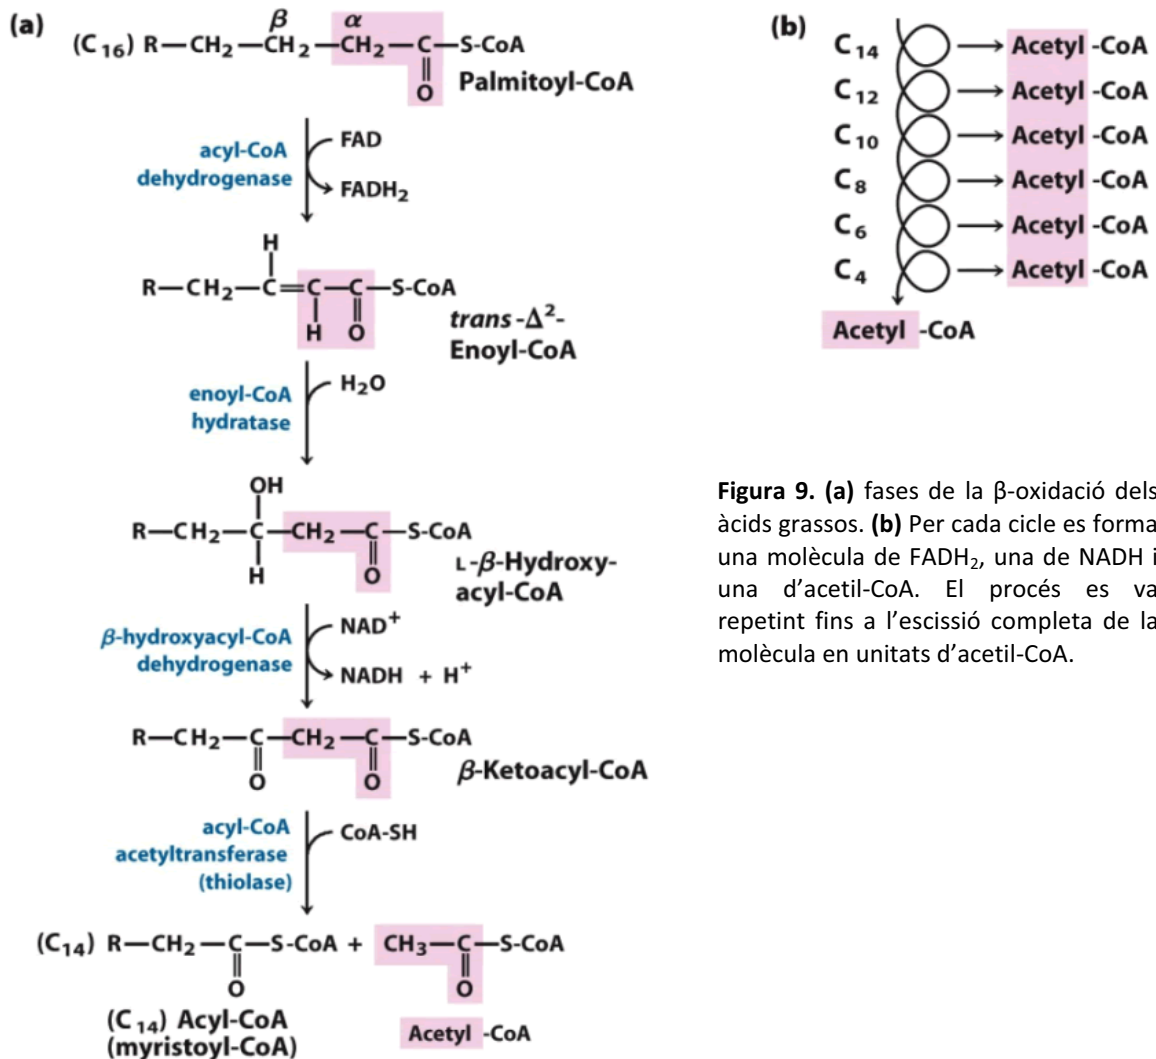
(a)

$(C_{16})$ R—$CH_2$—$\overset{\beta}{C}H_2$—$\overset{\alpha}{C}H_2$—C(=O)—S-CoA
Palmitoyl-CoA

acyl-CoA dehydrogenase
FAD
$FADH_2$

R—$CH_2$—C(H)=C(H)—C(=O)—S-CoA
trans-$\Delta^2$-Enoyl-CoA

enoyl-CoA hydratase
$H_2O$

R—$CH_2$—C(OH)(H)—$CH_2$—C(=O)—S-CoA
L-β-Hydroxyacyl-CoA

β-hydroxyacyl-CoA dehydrogenase
$NAD^+$
NADH + $H^+$

R—$CH_2$—C(=O)—$CH_2$—C(=O)—S-CoA
β-Ketoacyl-CoA

acyl-CoA acetyltransferase (thiolase)
CoA-SH

$(C_{14})$ R—$CH_2$—C(=O)—S-CoA + $CH_3$—C(=O)—S-CoA
$(C_{14})$ Acyl-CoA (myristoyl-CoA)
Acetyl -CoA

(b)

$C_{14}$ → Acetyl -CoA
$C_{12}$ → Acetyl -CoA
$C_{10}$ → Acetyl -CoA
$C_8$ → Acetyl -CoA
$C_6$ → Acetyl -CoA
$C_4$ → Acetyl -CoA
Acetyl -CoA

**Figura 9. (a)** fases de la β-oxidació dels àcids grassos. **(b)** Per cada cicle es forma una molècula de $FADH_2$, una de NADH i una d'acetil-CoA. El procés es va repetint fins a l'escissió completa de la molècula en unitats d'acetil-CoA.